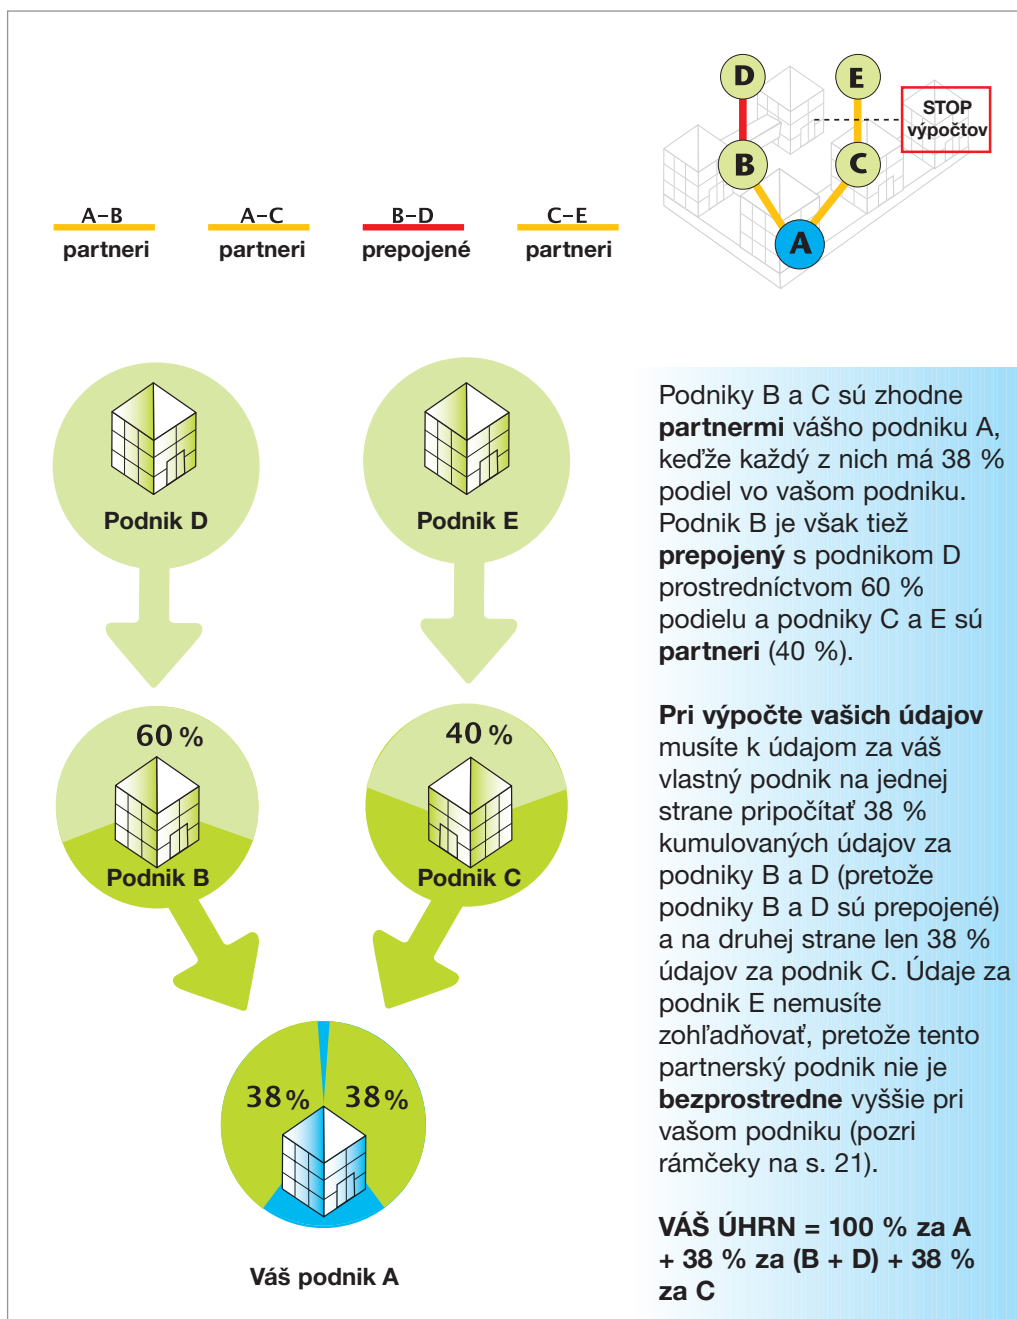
D E STOP výpočtov B C A

A–B partneri

A–C partneri

B–D prepojené

C–E partneri

Podnik D

Podnik E

60 %

Podnik B

40 %

Podnik C

38 % 38 %

Váš podnik A

Podniky B a C sú zhodne **partnermi** vášho podniku A, keďže každý z nich má 38 % podiel vo vašom podniku. Podnik B je však tiež **prepojený** s podnikom D prostredníctvom 60 % podielu a podniky C a E sú **partneri** (40 %).

**Pri výpočte vašich údajov** musíte k údajom za váš vlastný podnik na jednej strane pripočítať 38 % kumulovaných údajov za podniky B a D (pretože podniky B a D sú prepojené) a na druhej strane len 38 % údajov za podnik C. Údaje za podnik E nemusíte zohľadňovať, pretože tento partnerský podnik nie je **bezprostredne** vyššie pri vašom podniku (pozri rámčeky na s. 21).

**VÁŠ ÚHRN = 100 % za A + 38 % za (B + D) + 38 % za C**